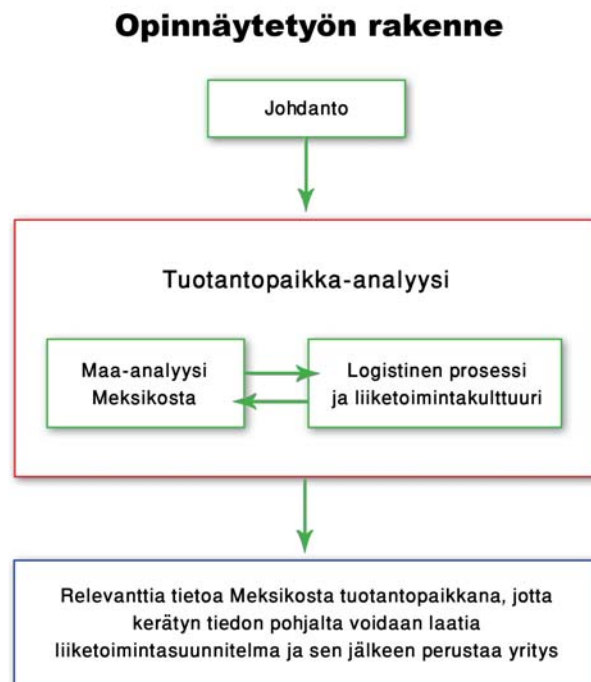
Opinnäytetyön rakenne

Johdanto

Tuotantopaikka-analyysi

Maa-analyysi Meksikosta

Logistinen prosessi ja liiketoimintakulttuuri

Relevanttia tietoa Meksikosta tuotantopaikkana, jotta kerätyn tiedon pohjalta voidaan laatia liiketoimintasuunnitelma ja sen jälkeen perustaa yritys